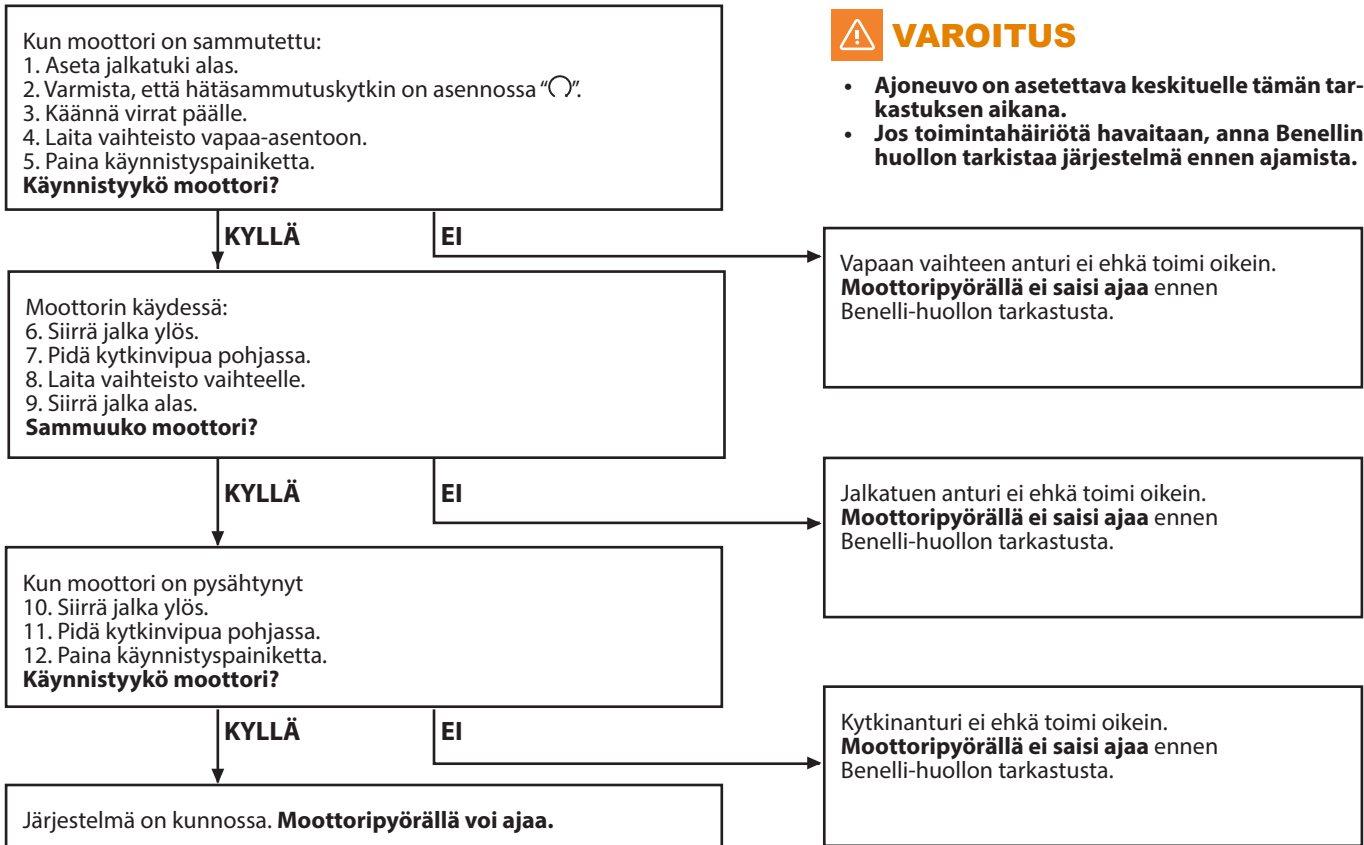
Kun moottori on sammutettu:
1. Aseta jalkatuki alas.
2. Varmista, että hätäsammutuskytkin on asennossa "◯".
3. Käännä virrat päälle.
4. Laita vaihteisto vapaa-asentoon.
5. Paina käynnistyspainiketta.
**Käynnistyykö moottori?**

VAROITUS

• **Ajoneuvo on asetettava keskituelle tämän tarkastuksen aikana.**
• **Jos toimintahäiriötä havaitaan, anna Benellin huollon tarkistaa järjestelmä ennen ajamista.**

KYLLÄ

EI

Vapaan vaihteen anturi ei ehkä toimi oikein. **Moottoripyörällä ei saisi ajaa** ennen Benelli-huollon tarkastusta.

Moottorin käydessä:
6. Siirrä jalka ylös.
7. Pidä kytkinvipua pohjassa.
8. Laita vaihteisto vaihteelle.
9. Siirrä jalka alas.
**Sammuuko moottori?**

KYLLÄ

EI

Jalkatuen anturi ei ehkä toimi oikein. **Moottoripyörällä ei saisi ajaa** ennen Benelli-huollon tarkastusta.

Kun moottori on pysähtynyt
10. Siirrä jalka ylös.
11. Pidä kytkinvipua pohjassa.
12. Paina käynnistyspainiketta.
**Käynnistyykö moottori?**

KYLLÄ

EI

Kytkinanturi ei ehkä toimi oikein. **Moottoripyörällä ei saisi ajaa** ennen Benelli-huollon tarkastusta.

Järjestelmä on kunnossa. **Moottoripyörällä voi ajaa.**